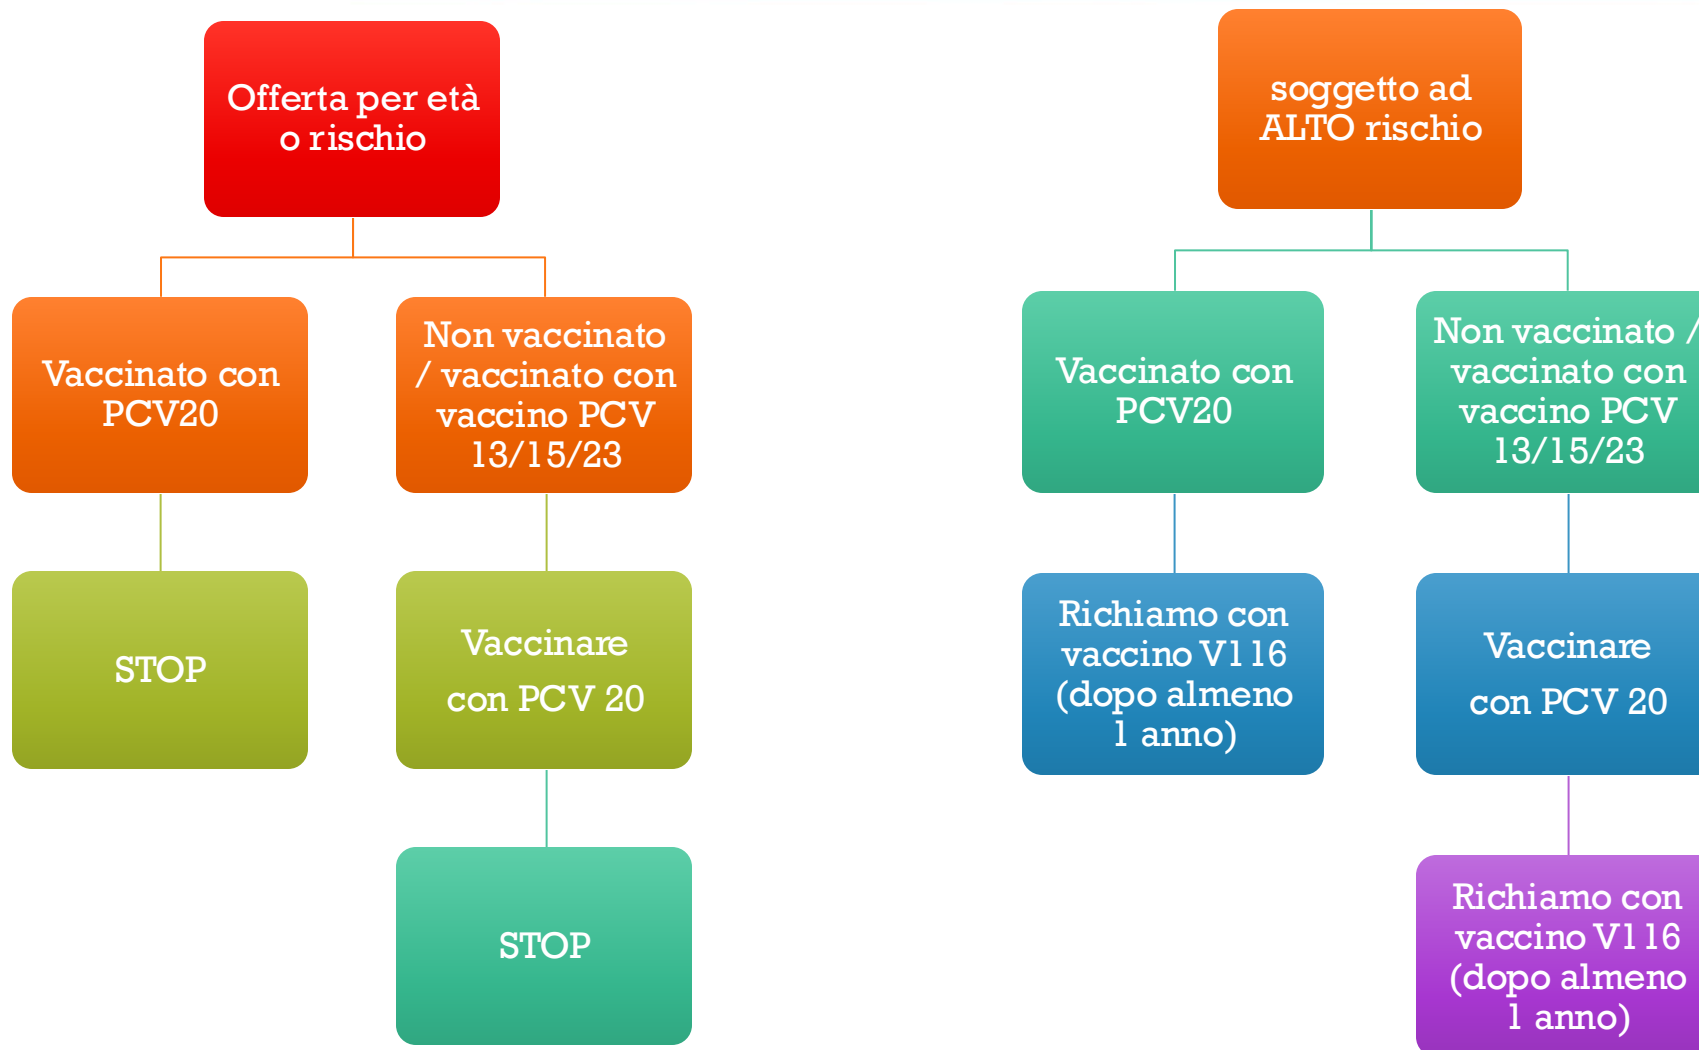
Offerta per età o rischio

Vaccinato con PCV20

Non vaccinato / vaccinato con vaccino PCV 13/15/23

STOP

Vaccinare con PCV 20

STOP

soggetto ad ALTO rischio

Vaccinato con PCV20

Non vaccinato / vaccinato con vaccino PCV 13/15/23

Richiamo con vaccino V116 (dopo almeno 1 anno)

Vaccinare con PCV 20

Richiamo con vaccino V116 (dopo almeno 1 anno)